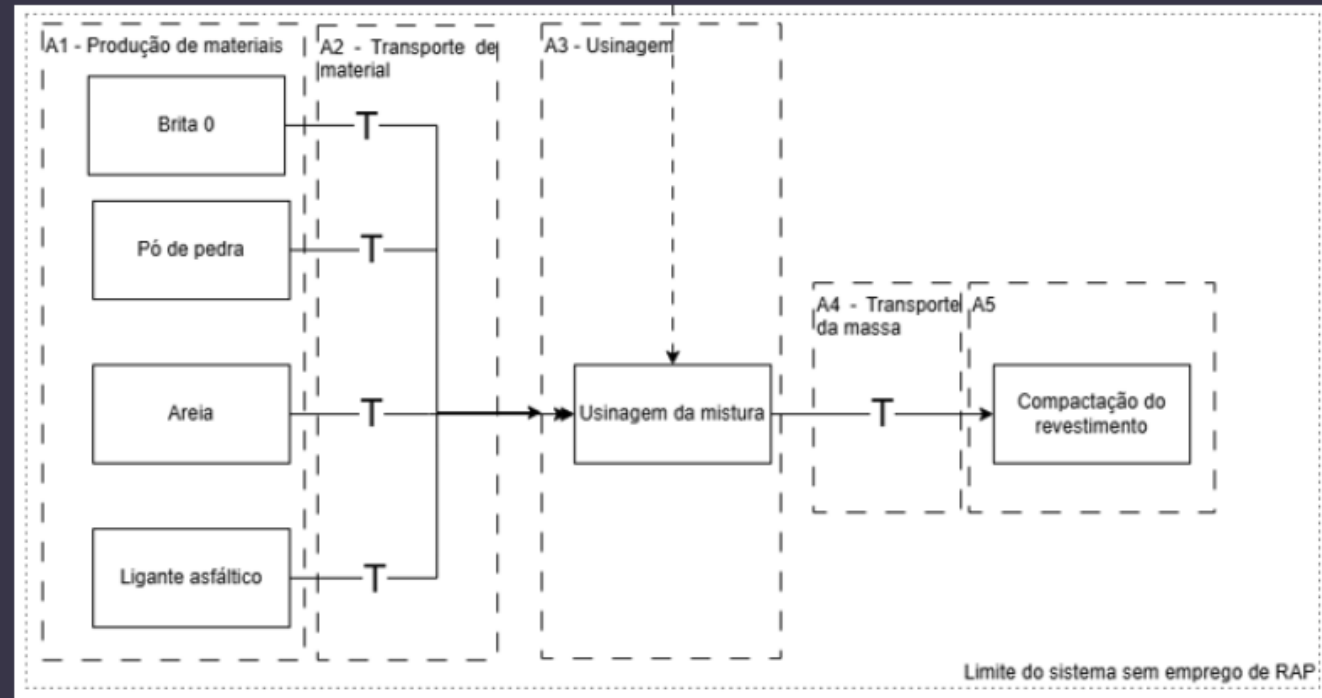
A1 - Produção de materiais

A2 - Transporte de material

A3 - Usinagem

Brita 0

T

Pó de pedra

T

Areia

T

Ligante asfáltico

T

Usinagem da mistura

A4 - Transporte da massa

T

A5

Compactação do revestimento

Limite do sistema sem emprego de RAP